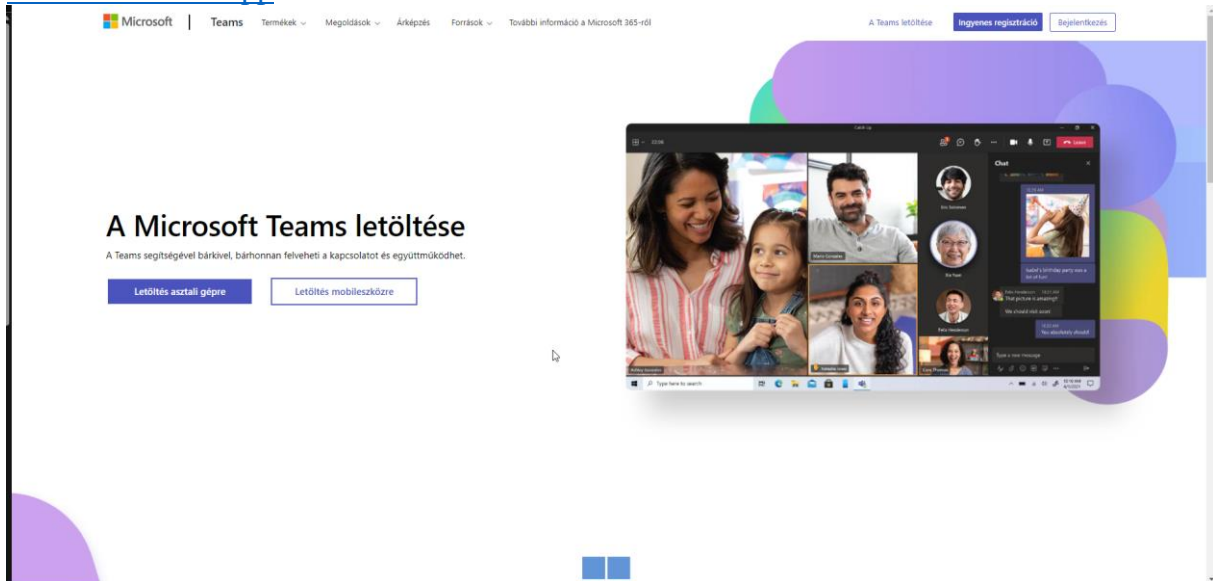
Microsoft | Teams Termékek Megoldások Árképzés Források További információ a Microsoft 365-ről A Teams letöltése Ingyenes regisztráció Bejelentkezés

A Microsoft Teams letöltése

A Teams segítségével bárkivel, bárhonnan felveheti a kapcsolatot és együttműködhet.

Letöltés asztali gépre

Letöltés mobileszközre

Chat

Isabel's birthday party was a lot of fun!

That picture is amazing!

We should visit soon!

You absolutely should!

Type a new message

Type here to search